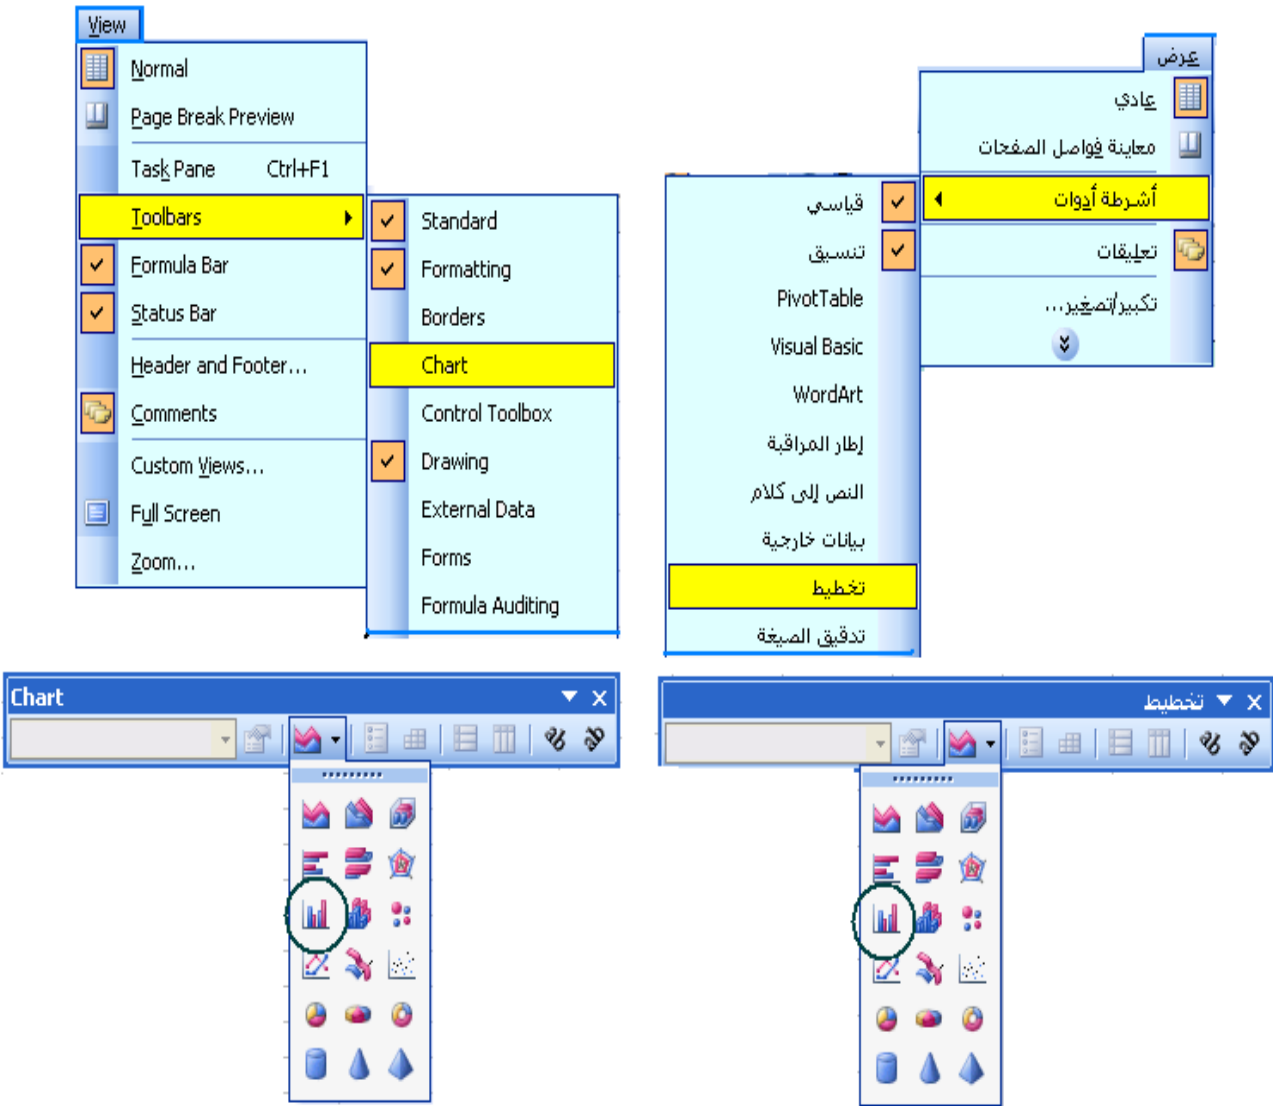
View

Normal
Page Break Preview
Task Pane Ctrl+F1
Toolbars
Formula Bar
Status Bar
Header and Footer...
Comments
Custom Views...
Full Screen
Zoom...

Standard
Formatting
Borders
Chart
Control Toolbox
Drawing
External Data
Forms
Formula Auditing

عرض
عادي
معاينة فواصل الصفحات
أشرطة أدوات
تعليقات
تكبير/تصغير...

قياسي
تنسيق
PivotTable
Visual Basic
WordArt
إطار المراقبة
النص إلى كلام
بيانات خارجية
تخطيط
تدقيق الصيغة

Chart

تخطيط